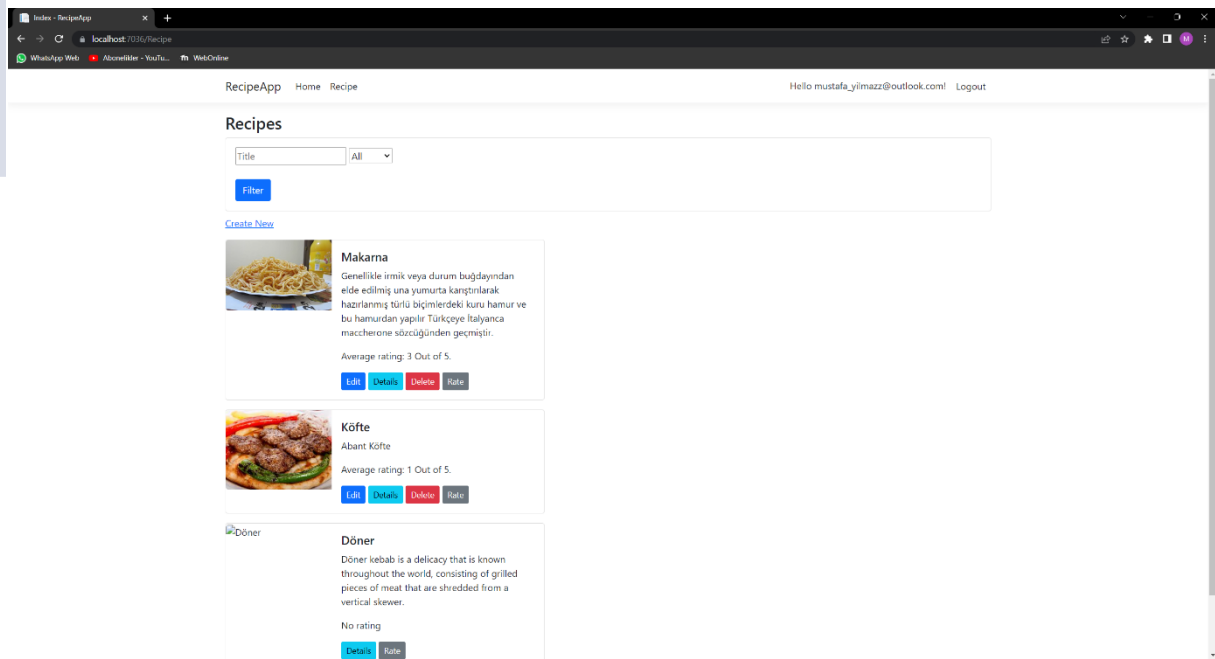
Index - RecipeApp

localhost:7036/Recipe

WhatsApp Web   Abonelikler - YouTu...   WebOnline

M

RecipeApp   Home   Recipe

Hello mustafa_yilmazz@outlook.com!   Logout

Recipes

Title   All

Filter

Create New

Makarna

Genellikle irmik veya durum buğdayından elde edilmiş una yumurta karıştırılarak hazırlanmış türlü biçimlerdeki kuru hamur ve bu hamurdan yapılır Türkçeye İtalyanca maccherone sözcüğünden geçmiştir.

Average rating: 3 Out of 5.

Edit   Details   Delete   Rate

Köfte

Abant Köfte

Average rating: 1 Out of 5.

Edit   Details   Delete   Rate

Döner

Döner

Döner kebab is a delicacy that is known throughout the world, consisting of grilled pieces of meat that are shredded from a vertical skewer.

No rating

Details   Rate